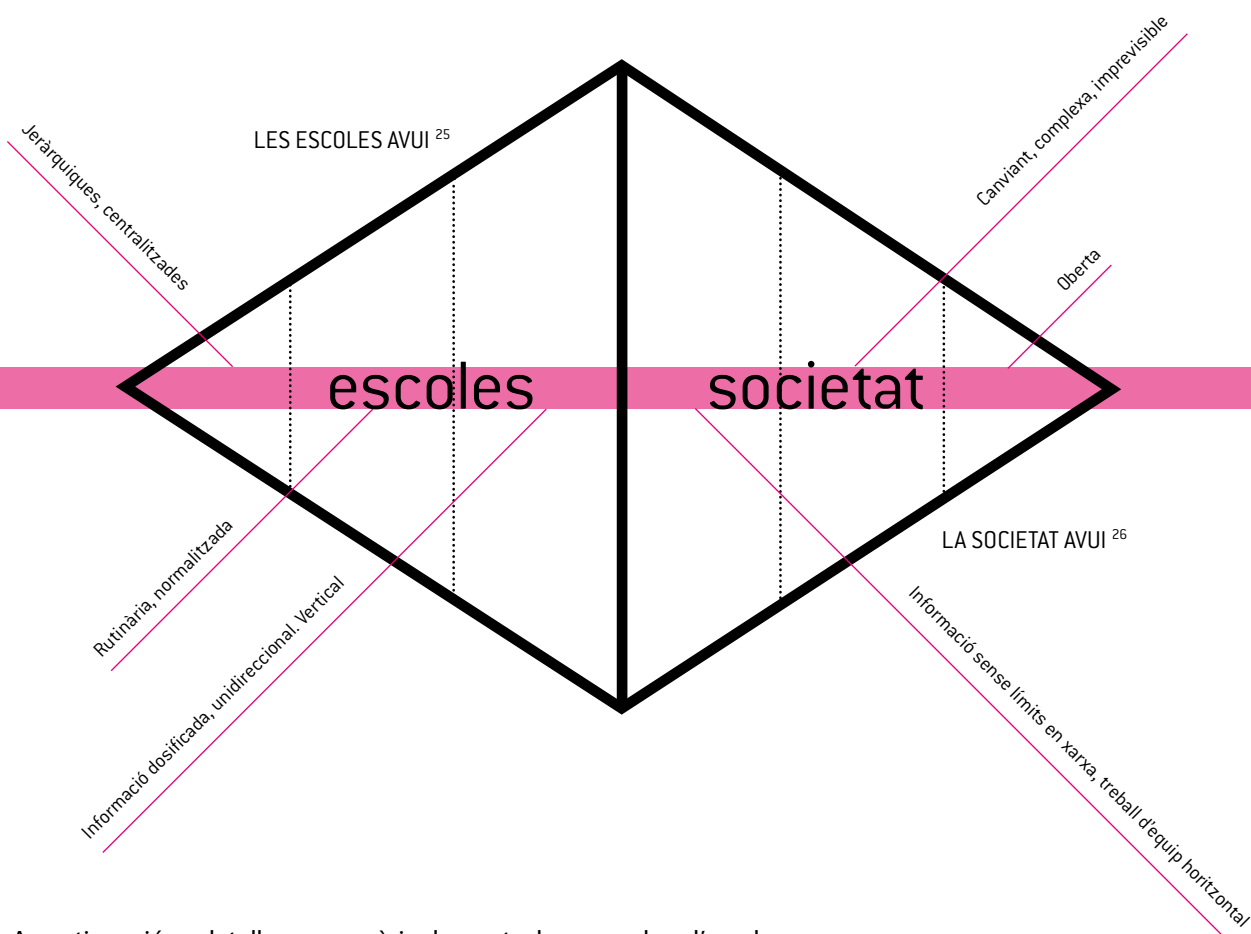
LES ESCOLES AVUI $^{25}$

Jeràrquiques, centralitzades

Rutinaria, normalitzada

Informació dosificada, unidireccional. Vertical

escoles

societat

Canviant, complexa, imprevisible

Oberta

LA SOCIETAT AVUI $^{26}$

Informació sense límits en xarxa, treball d'equip horitzontal

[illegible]